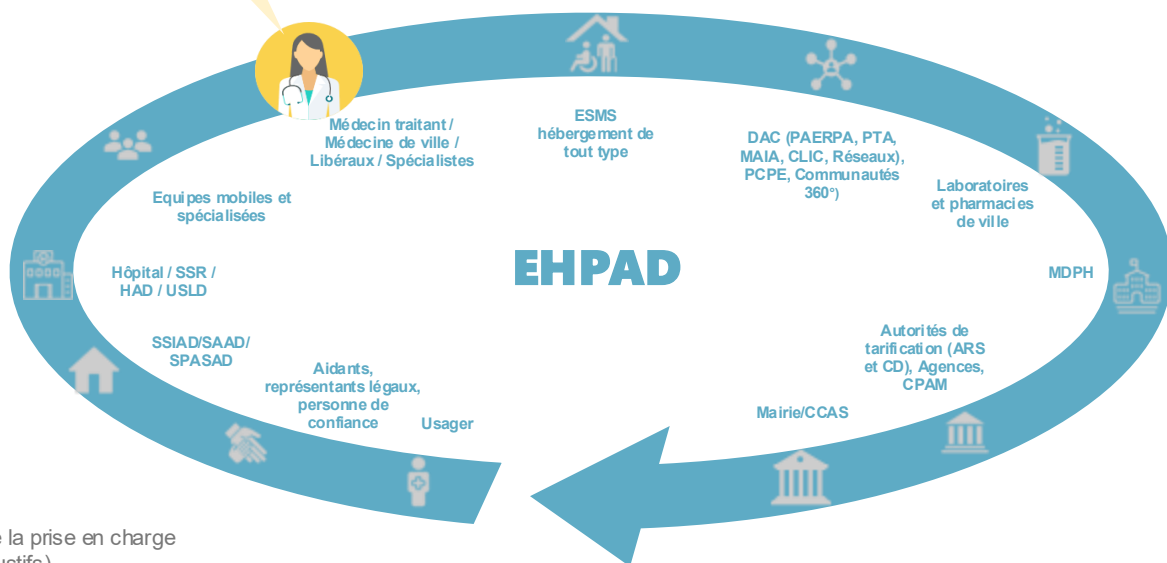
Médecin traitant / Médecine de ville / Libéraux / Spécialistes

ESMS hébergement de tout type

DAC (PAERPA, PTA, MAIA, CLIC, Réseaux), PCPE, Communautés 360°)

Laboratoires et pharmacies de ville

Equipes mobiles et spécialisées

EHPAD

Hôpital / SSR / HAD / USLD

MDPH

SSIAD/SAAD/ SPASAD

Autorités de tarification (ARS et CD), Agences, CPAM

Aidants, représentants légaux, personne de confiance

Usager

Mairie/CCAS

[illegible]e la prise en charge
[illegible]ustifs)